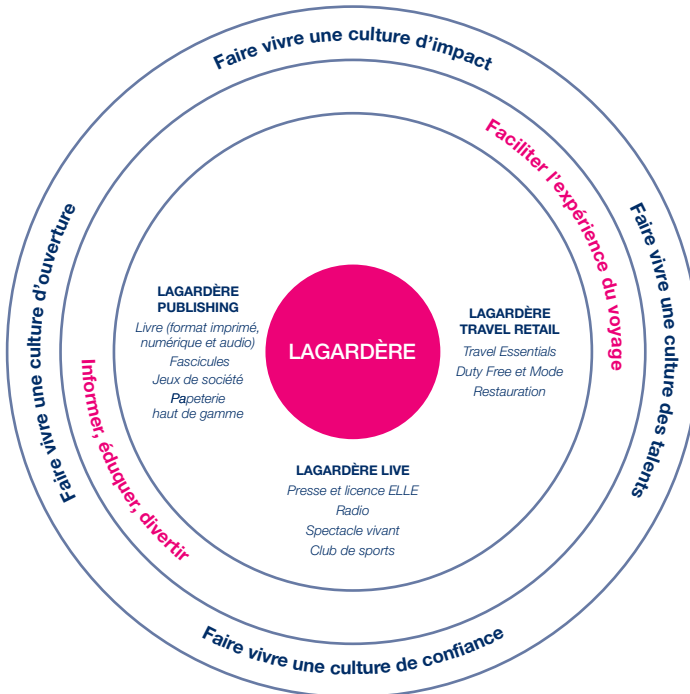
Faire vivre une culture d'impact

Faire vivre une culture des talents

Faire vivre une culture de confiance

Faire vivre une culture d'ouverture

Faciliter l'expérience du voyage

Informer, éduquer, divertir

LAGARDÈRE

LAGARDÈRE PUBLISHING
Livre (format imprimé, numérique et audio)
Fascicules
Jeux de société
Papeterie haut de gamme

LAGARDÈRE TRAVEL RETAIL
Travel Essentials
Duty Free et Mode
Restauration

LAGARDÈRE LIVE
Presse et licence ELLE
Radio
Spectacle vivant
Club de sports